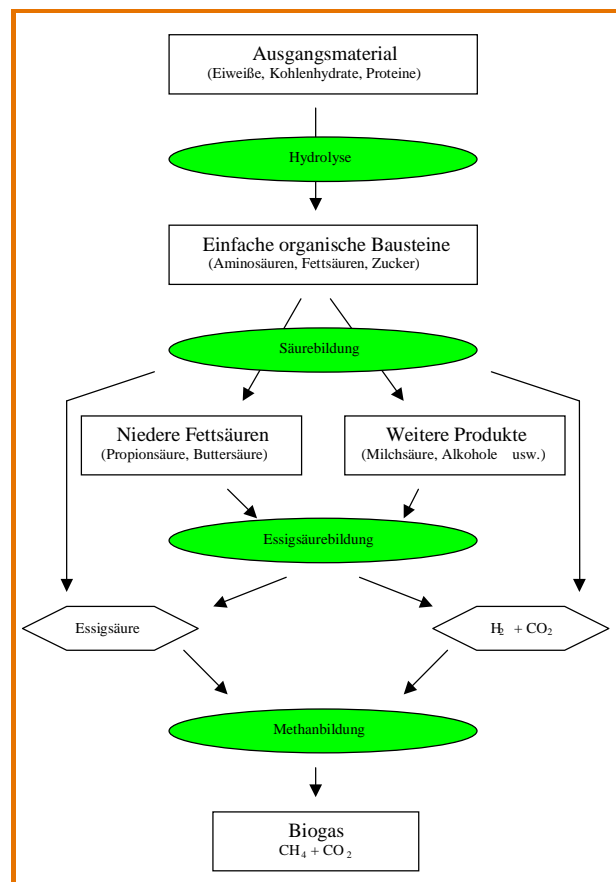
Ausgangsmaterial
(Eiweiße, Kohlenhydrate, Proteine)

Hydrolyse

Einfache organische Bausteine
(Aminosäuren, Fettsäuren, Zucker)

Säurebildung

Niedere Fettsäuren
(Propionsäure, Buttersäure)

Weitere Produkte
(Milchsäure, Alkohole usw.)

Essigsäurebildung

Essigsäure

$H_2 + CO_2$

Methanbildung

Biogas
$CH_4 + CO_2$